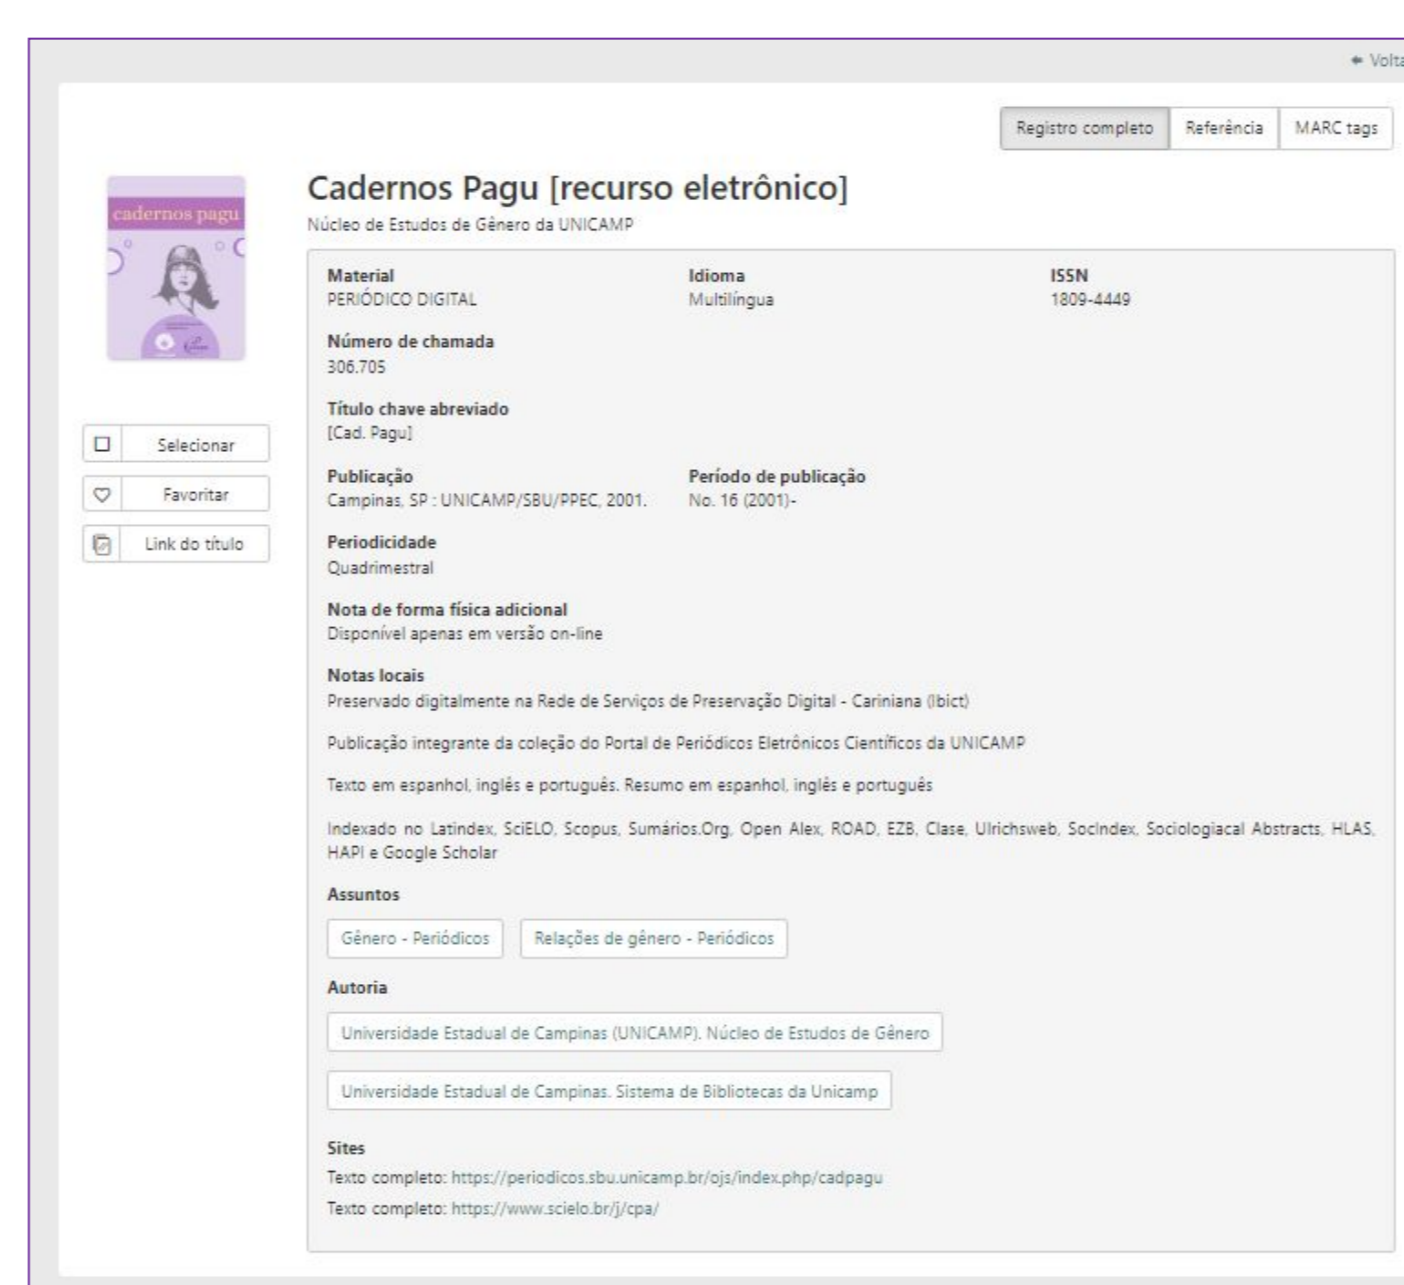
Volta

Registro completo | Referência | MARC tags

cadernos pagu

Cadernos Pagu [recurso eletrônico]

Núcleo de Estudos de Gênero da UNICAMP

Material
PERIÓDICO DIGITAL

Idioma
Multilíngua

ISSN
1809-4449

Número de chamada
306.705

Título chave abreviado
[Cad. Pagu]

Publicação
Campinas, SP : UNICAMP/SBU/PPEC, 2001.

Período de publicação
No. 16 (2001)-

Periodicidade
Quadrimestral

Nota de forma física adicional
Disponível apenas em versão on-line

Notas locais
Preservado digitalmente na Rede de Serviços de Preservação Digital - Cariniana (Ibict)

Publicação integrante da coleção do Portal de Periódicos Eletrônicos Científicos da UNICAMP

Texto em espanhol, inglês e português. Resumo em espanhol, inglês e português

Indexado no Latindex, SciELO, Scopus, Sumários.Org, Open Alex, ROAD, EZB, Clase, Ulrichsweb, SocIndex, Sociologiacal Abstracts, HLAS, HAPI e Google Scholar

Assuntos
Gênero - Periódicos
Relações de gênero - Periódicos

Autoria
Universidade Estadual de Campinas (UNICAMP). Núcleo de Estudos de Gênero
Universidade Estadual de Campinas. Sistema de Bibliotecas da Unicamp

Sites
Texto completo: https://periodicos.sbu.unicamp.br/ojs/index.php/cadpagu
Texto completo: https://www.scielo.br/j/cpa/

Selecionar
Favoritar
Link do título